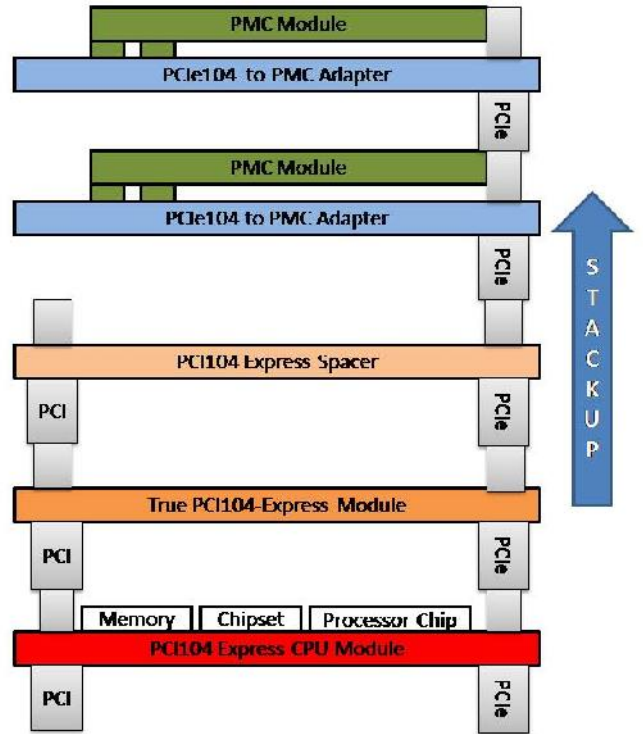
PMC Module

PCIe104 to PMC Adapter

PCIe

PMC Module

PCIe104 to PMC Adapter

PCIe

STACKUP

PCI104 Express Spacer

PCI

PCIe

True PCI104-Express Module

PCI

PCIe

Memory

Chipset

Processor Chip

PCI104 Express CPU Module

PCI

PCIe